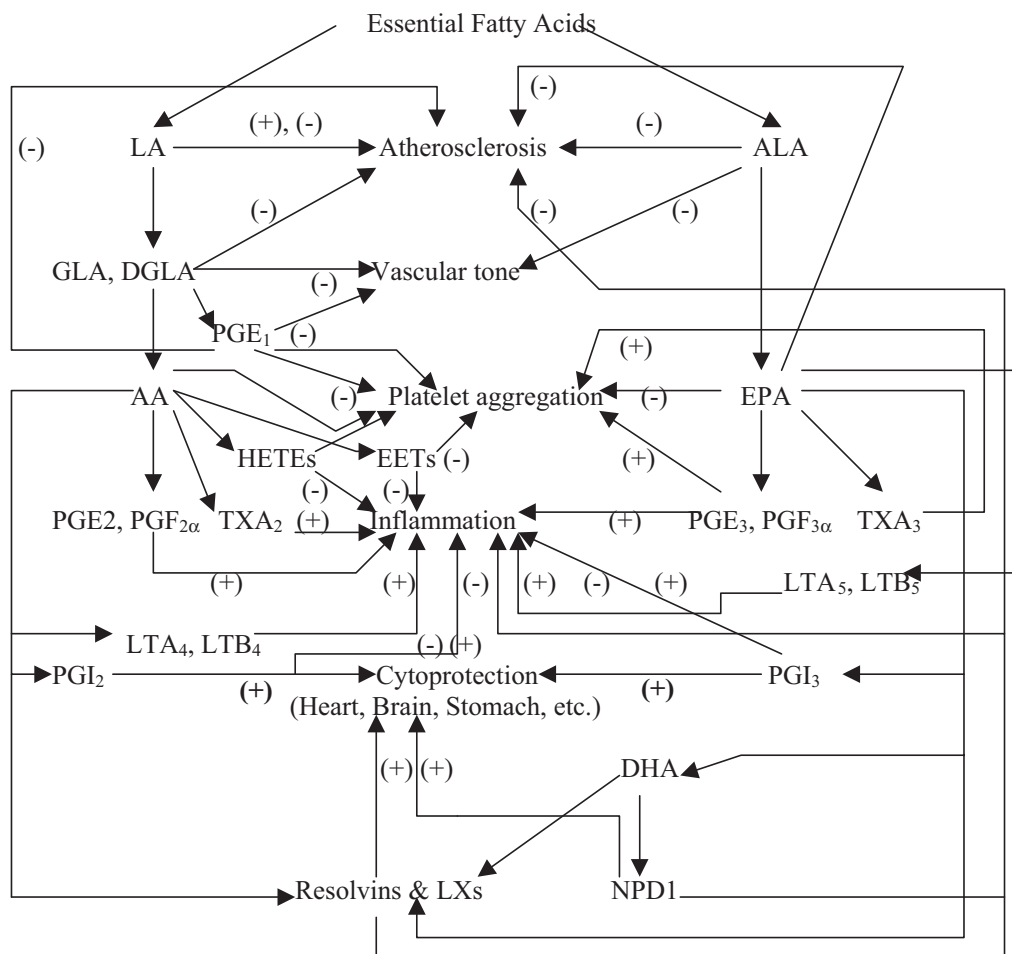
Essential Fatty Acids

(-)

(-) LA (+), (-) Atherosclerosis (-) ALA

(-) (-) (-)

GLA, DGLA Vascular tone

(-)

PGE$_1$ (-)

(+)

AA (-) Platelet aggregation (-) EPA

HETEs EETs (-) (+)

(-) (-)

PGE2, PGF$_{2\alpha}$ TXA$_2$ (+) Inflammation (+) PGE$_3$, PGF$_{3\alpha}$ TXA$_3$

(+) (+) (-) (+) (-) (+) LTA$_5$, LTB$_5$

LTA$_4$, LTB$_4$

(-) (+)

PGI$_2$ Cytoprotection PGI$_3$

(+) (Heart, Brain, Stomach, etc.) (+)

(+) (+) DHA

Resolvins & LXs NPD1